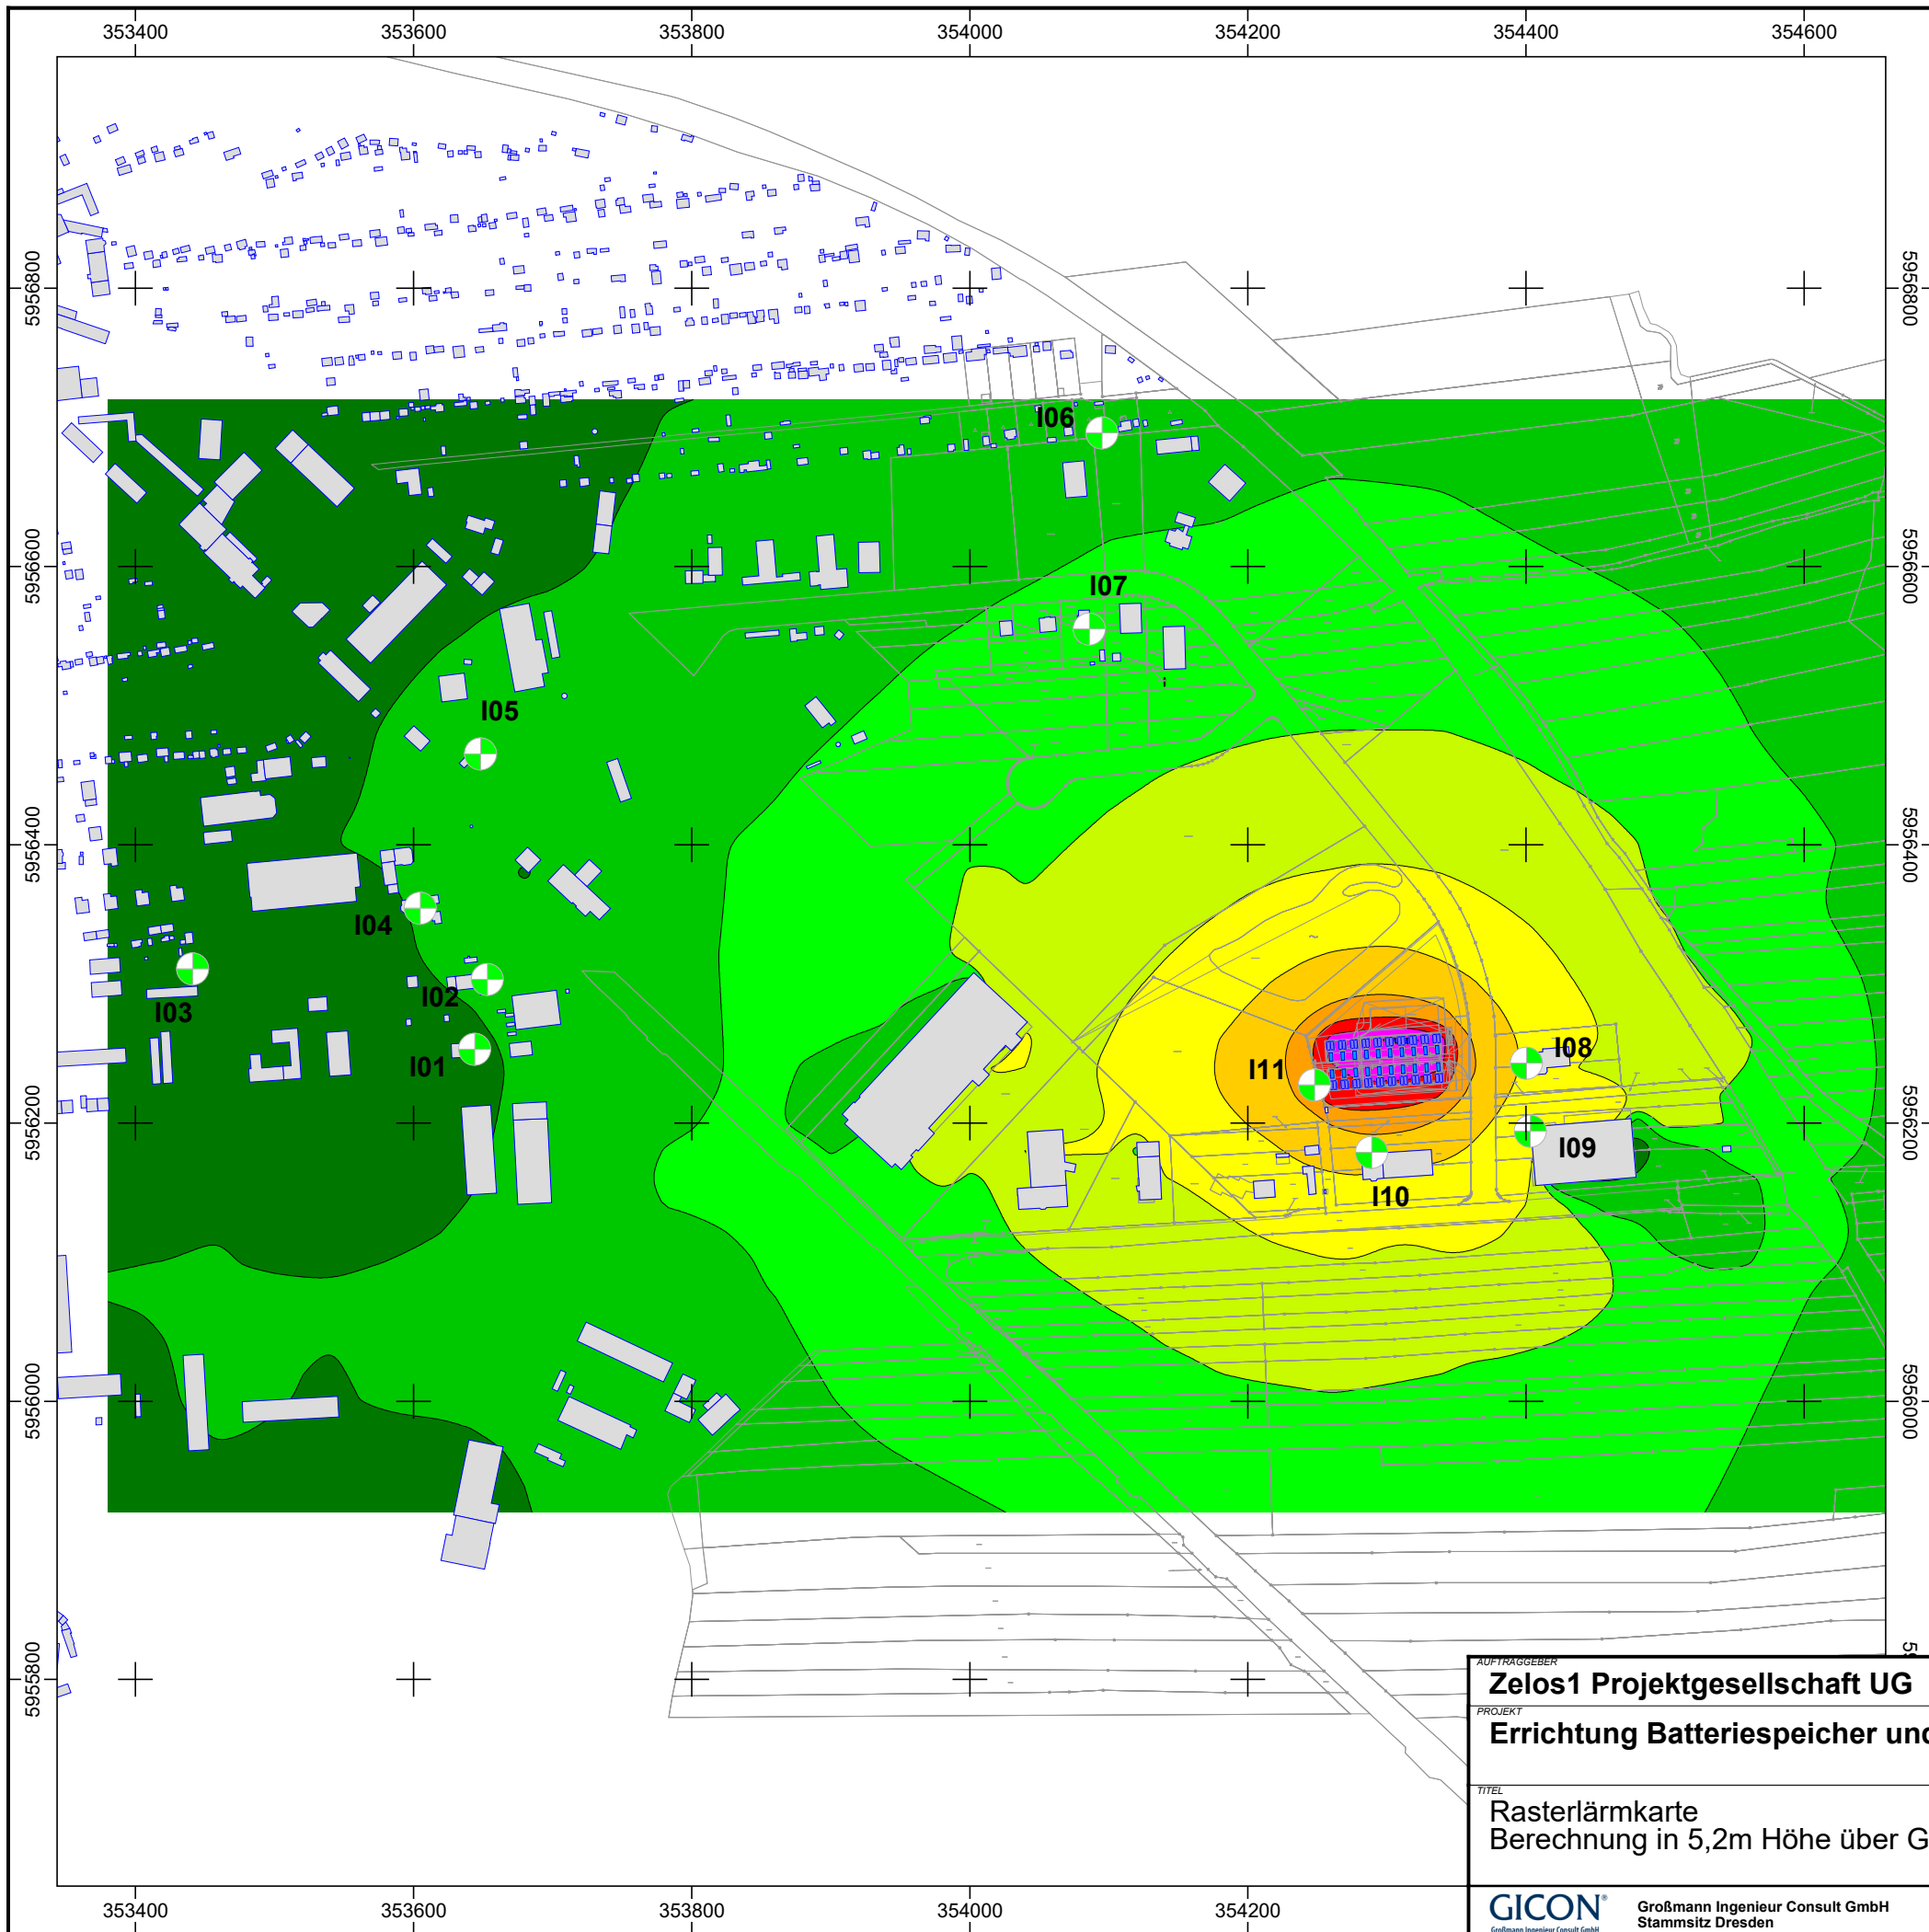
353400 353600 353800 354000 354200 354400 354600

5956800 5956600 5956400 5956200 5956000 5955800

I06
I07
I05
I04
I03
I02
I01
I11
I08
I09
I10

353400 353600 353800 354000 354200

AUFTRAGGEBER
Zelos1 Projektgesellschaft UG
PROJEKT
Errichtung Batteriespeicher und
TITEL
Rasterlärmkarte
Berechnung in 5,2m Höhe über G

GICON
Großmann Ingenieur Consult GmbH
Großmann Ingenieur Consult GmbH
Stammsitz Dresden